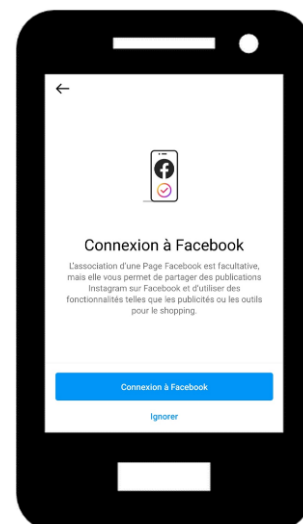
←

Connexion à Facebook

L'association d'une Page Facebook est facultative, mais elle vous permet de partager des publications Instagram sur Facebook et d'utiliser des fonctionnalités telles que les publicités ou les outils pour le shopping.

Connexion à Facebook

Ignorer